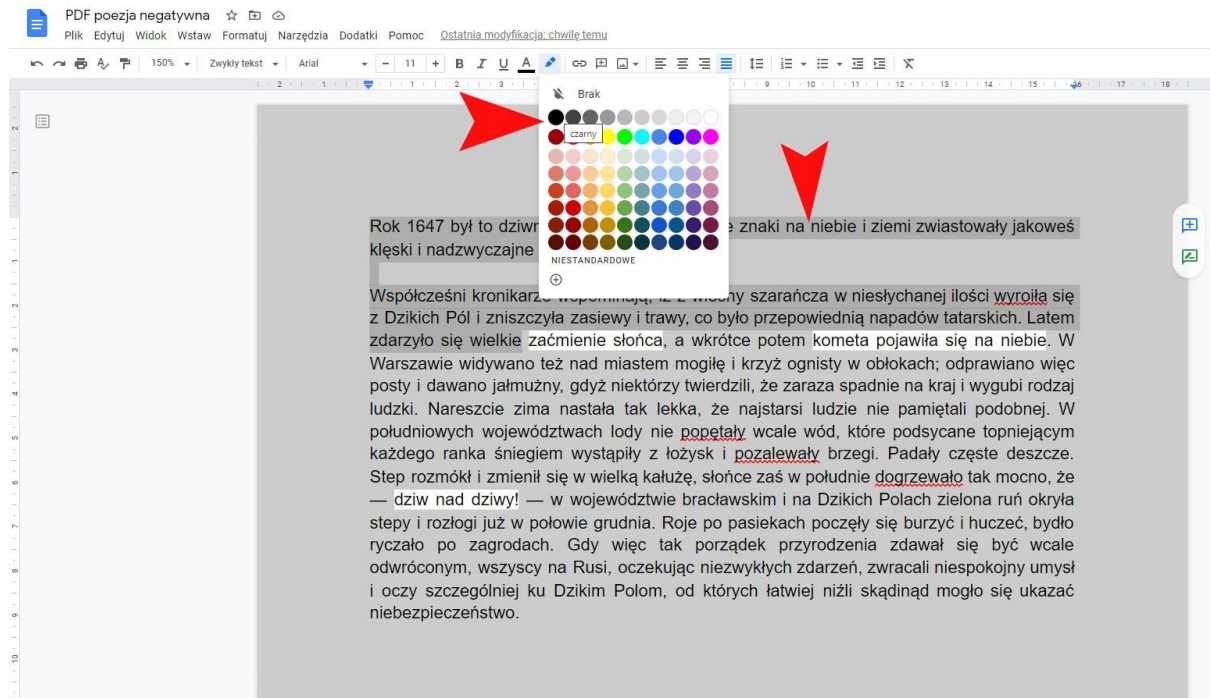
PDF poezja negatywna

Plik Edytuj Widok Wstaw Formatuj Narzędzia Dodatki Pomoc Ostatnia modyfikacja: chwilę temu

150% Zwykły tekst Arial 11 B I U A

Brak

czarny

NIESTANDARDOWE

Rok 1647 był to dziwn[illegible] e znaki na niebie i ziemi zwiastowały jakoweś klęski i nadzwyczajne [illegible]

Współcześni kronikarze wspominają, iż z wiosny szarańcza w niesłychanej ilości wyroiła się z Dzikich Pól i zniszczyła zasiewy i trawy, co było przepowiednią napadów tatarskich. Latem zdarzyło się wielkie zaćmienie słońca, a wkrótce potem kometa pojawiła się na niebie. W Warszawie widywano też nad miastem mogiłę i krzyż ognisty w obłokach; odprawiano więc posty i dawano jałmużny, gdyż niektórzy twierdzili, że zaraza spadnie na kraj i wygubi rodzaj ludzki. Nareszcie zima nastała tak lekka, że najstarsi ludzie nie pamiętali podobnej. W południowych województwach lody nie popętały wcale wód, które podsycane topniejącym każdego ranka śniegiem wystąpiły z łożysk i pozalewały brzegi. Padały częste deszcze. Step rozmókł i zmienił się w wielką kałużę, słońce zaś w południe dogrzewało tak mocno, że — dziw nad dziwy! — w województwie bracławskim i na Dzikich Polach zielona ruń okryła stepy i rozłogi już w połowie grudnia. Roje po pasiekach poczęły się burzyć i huczeć, bydło ryczało po zagrodach. Gdy więc tak porządek przyrodzenia zdawał się być wcale odwróconym, wszyscy na Rusi, oczekując niezwykłych zdarzeń, zwracali niespokojny umysł i oczy szczególniej ku Dzikim Polom, od których łatwiej niźli skądinąd mogło się ukazać niebezpieczeństwo.